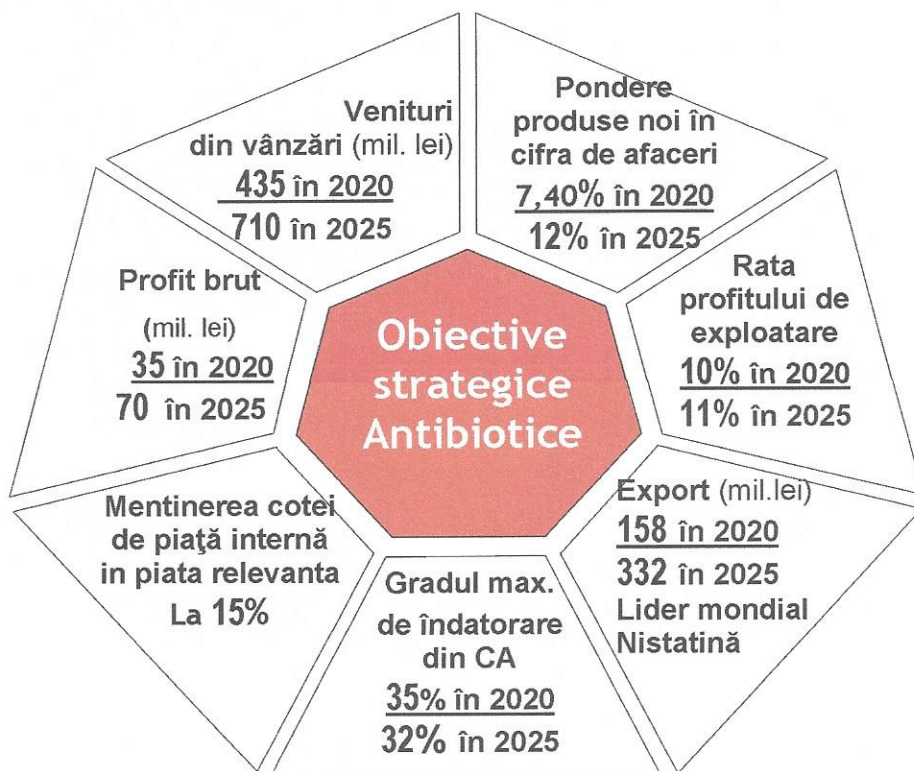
Obiective strategice Antibiotice

Venituri din vânzări (mil. lei)
435 în 2020
710 în 2025

Pondere produse noi în cifra de afaceri
7,40% în 2020
12% în 2025

Rata profitului de exploatare
10% în 2020
11% în 2025

Export (mil.lei)
158 în 2020
332 în 2025
Lider mondial Nistatină

Gradul max. de îndatorare din CA
35% în 2020
32% în 2025

Mentinerea cotei de piaţă internă in piata relevanta
La 15%

Profit brut
(mil. lei)
35 în 2020
70 în 2025